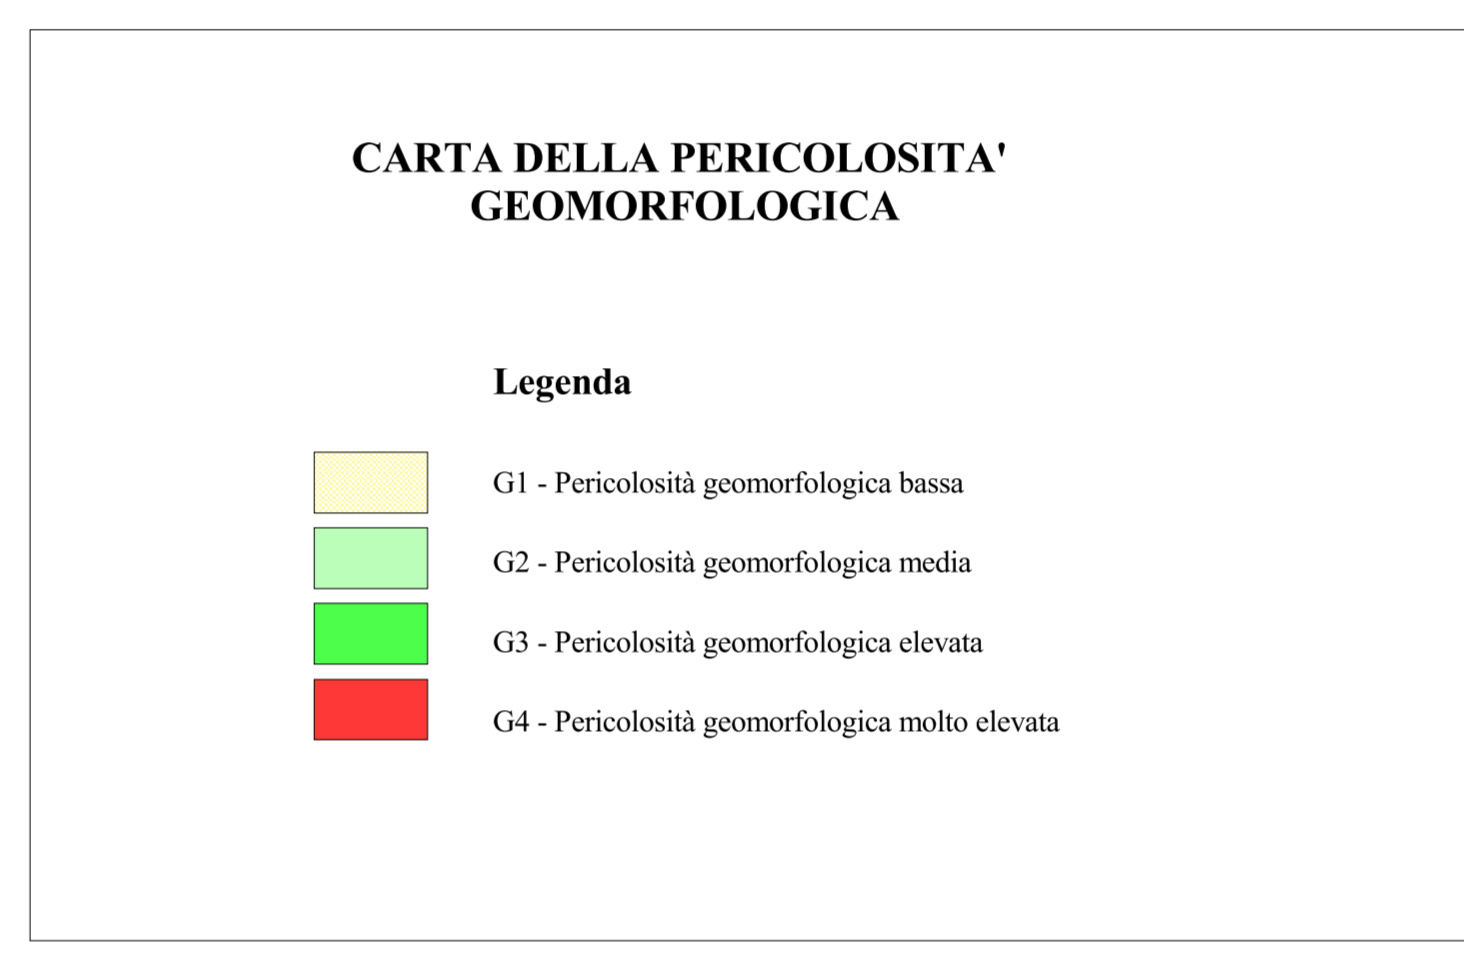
CARTA DELLA PERICOLOSITA'
GEOMORFOLOGICA

Legenda

G1 - Pericolosità geomorfologica bassa

G2 - Pericolosità geomorfologica media

G3 - Pericolosità geomorfologica elevata

G4 - Pericolosità geomorfologica molto elevata